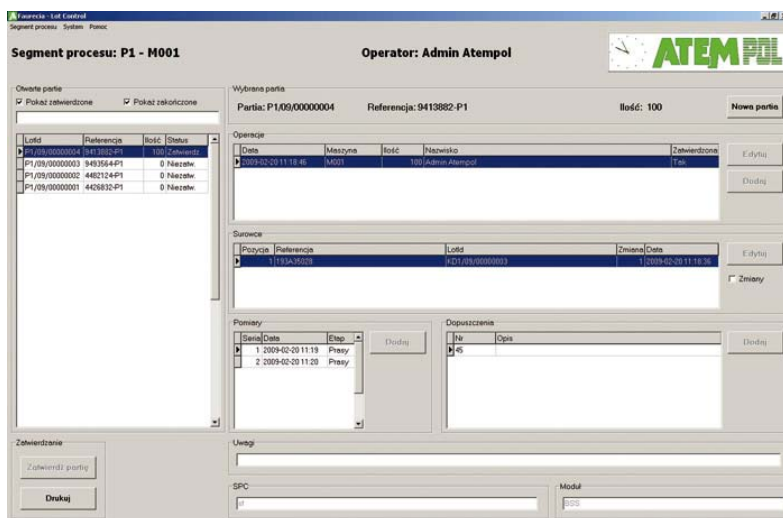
Faurecia - Lot Control
Segment procesu System Pomoc

Segment procesu: P1 - M001

Operator: Admin Atempol

ATEMPOL

Otwarte partie
☑ Pokaż zatwierdzone ☑ Pokaż zakończone

| LotId | Referencja | Ilość | Status |
|---|---|---|---|
| P1/09/00000004 | 9413882-P1 | 100 | Zatwierdz. |
| P1/09/00000003 | 9493564-P1 | 0 | Niezatw. |
| P1/09/00000002 | 4482124-P1 | 0 | Niezatw. |
| P1/09/00000001 | 4426832-P1 | 0 | Niezatw. |

Wybrana partia
Partia: P1/09/00000004 Referencja: 9413882-P1 Ilość: 100
Nowa partia

Operacje

| Data | Maszyna | Ilość | Nazwisko | Zatwierdzona |
|---|---|---|---|---|
| 2009-02-20 11:18:46 | M001 | 100 | Admin Atempol | Tak |

Edytuj
Dodaj

Surowce

| Pozycja | Referencja | LotId | Zmiana | Data |
|---|---|---|---|---|
| 1 | 193A35028 | KD1/09/00000003 | 1 | 2009-02-20 11:16:36 |

Edytuj
☐ Zmiany

Pomiary

| Seria | Data | Etap |
|---|---|---|
| 1 | 2009-02-20 11:19 | Prasy |
| 2 | 2009-02-20 11:20 | Prasy |

Dodaj

Dopuszczenia

| Nr | Opis |
|---|---|
| 45 | |

Dodaj

Zatwierdzanie
Zatwierdź partię
Drukuj

Uwagi

SPC
Moduł
BOS